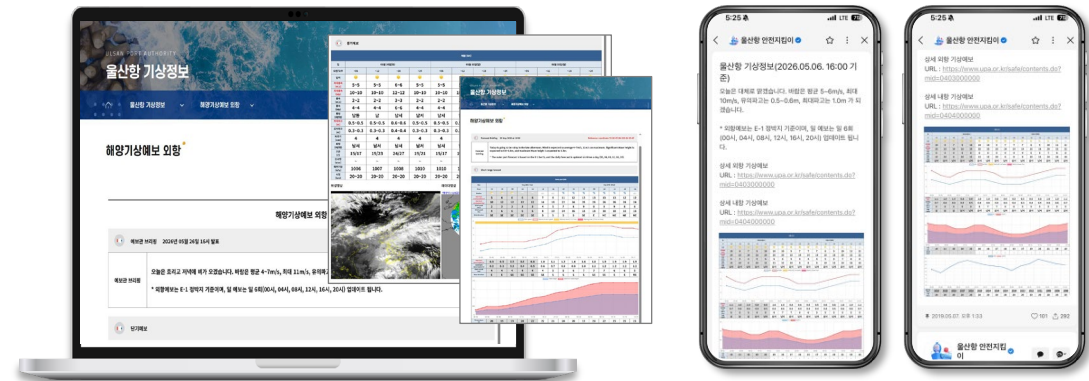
ULSAN PORT AUTHORITY
울산항 기상정보

울산항 기상정보
해양기상예보 외항

해양기상예보 외항

해양기상예보 외항

예보관 브리핑 2026년 05월 24일 16시 발표

예보관 브리핑
오늘은 흐리고 저녁에 비가 오겠습니다. 바람은 평균 4~7m/s, 최대 11m/s, 유의파고

* 외항예보는 E-1 정박지 기준이며, 일 예보는 일 6회(00시, 04시, 08시, 12시, 16시, 20시) 업데이트 됩니다.

단기예보

해양기상예보 외항

5:25
울산항 안전지킴이

울산항 기상정보(2026.05.06. 16:00 기준)
오늘은 대체로 맑겠습니다. 바람은 평균 5~6m/s, 최대 10m/s, 유의파고는 0.5~0.6m, 최대파고는 1.0m 가 되겠습니다.

* 외항예보는 E-1 정박지 기준이며, 일 예보는 일 6회(00시, 04시, 08시, 12시, 16시, 20시) 업데이트 됩니다.

상세 외항 기상예보
URL : https://www.upa.or.kr/safe/contents.do?mid=0403000000

상세 내항 기상예보
URL : https://www.upa.or.kr/safe/contents.do?mid=0404000000

5:25
울산항 안전지킴이

상세 외항 기상예보
URL : https://www.upa.or.kr/safe/contents.do?mid=0403000000

상세 내항 기상예보
URL : https://www.upa.or.kr/safe/contents.do?mid=0404000000

2019.05.07. 오후 1:33
101 292

울산항 안전지킴이